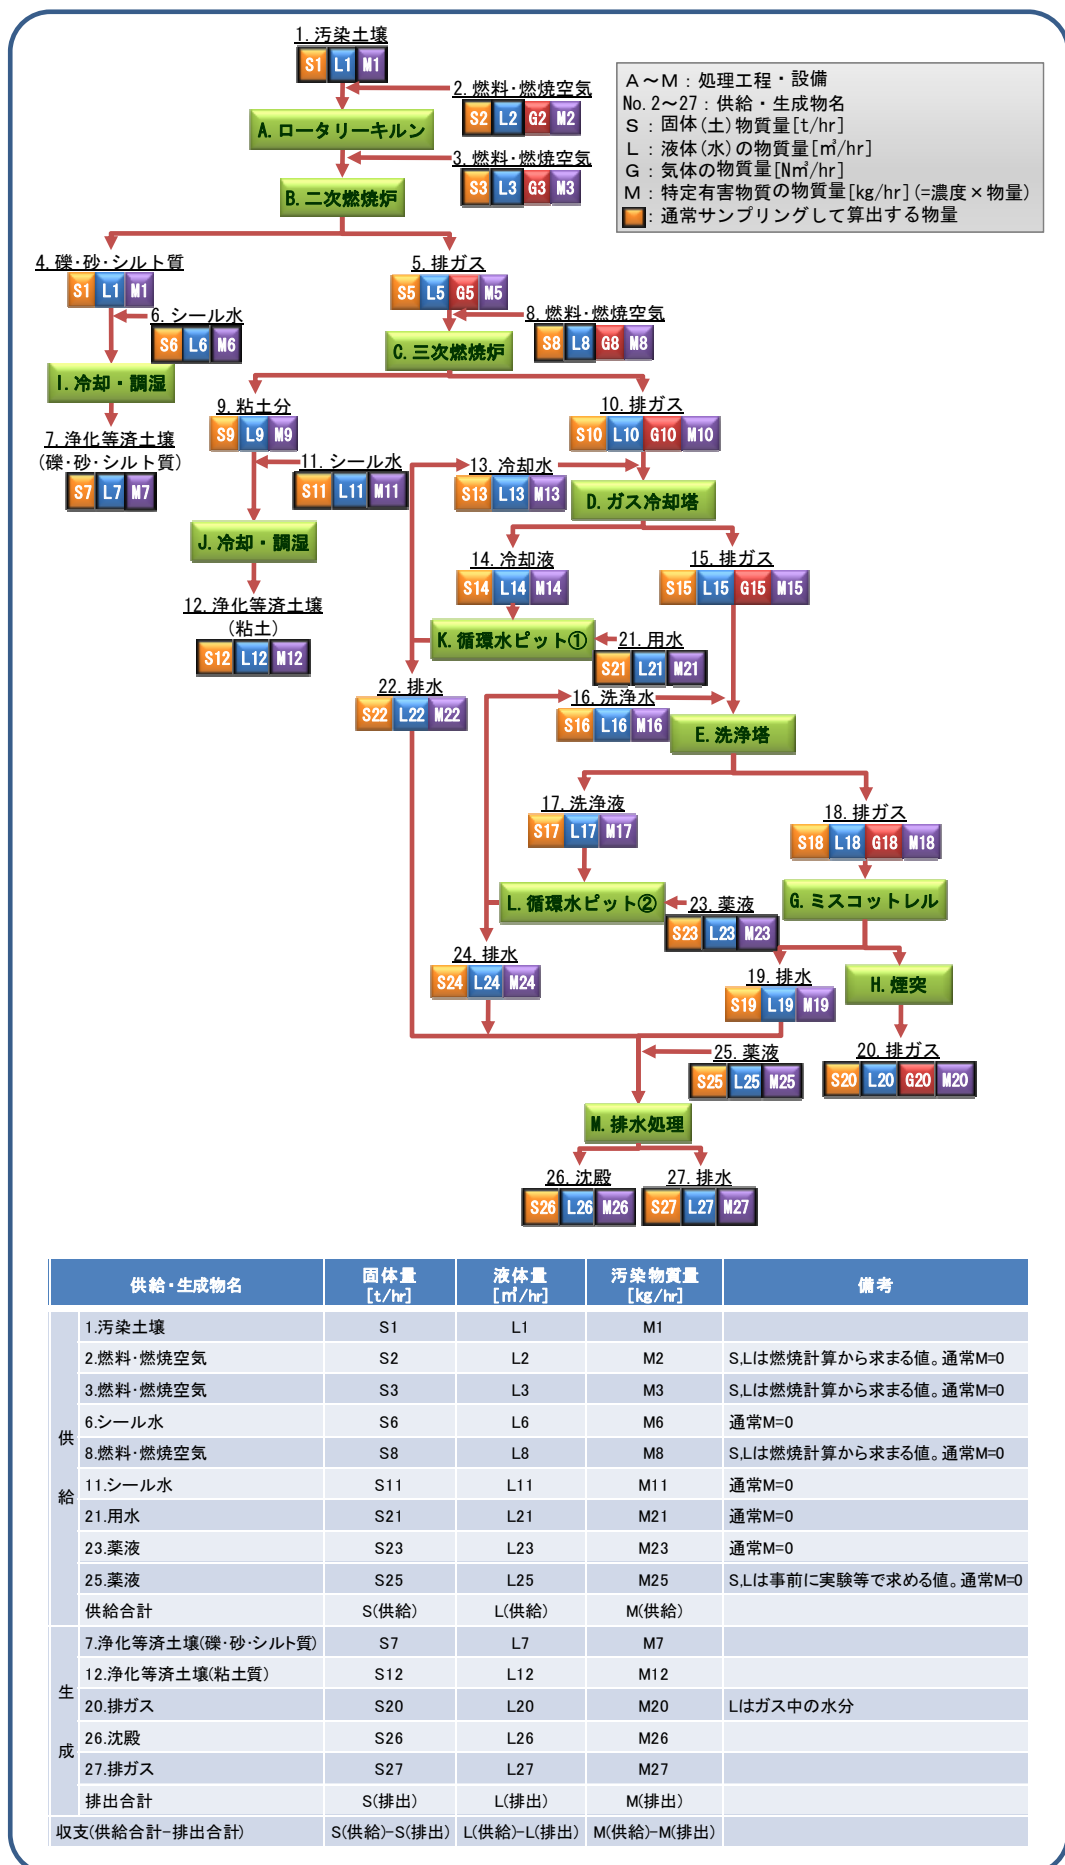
1. 汚染土壌
S1 L1 M1

2. 燃料・燃焼空気
S2 L2 G2 M2

A. ロータリーキルン

3. 燃料・燃焼空気
S3 L3 G3 M3

B. 二次燃焼炉

A～M：処理工程・設備
No. 2～27：供給・生成物名
S：固体(土)物質量[t/hr]
L：液体(水)の物質量[m³/hr]
G：気体の物質量[Nm³/hr]
M：特定有害物質の物質量[kg/hr](=濃度×物量)
■：通常サンプリングして算出する物量

4. 礫・砂・シルト質
S1 L1 M1

5. 排ガス
S5 L5 G5 M5

6. シール水
S6 L6 M6

8. 燃料・燃焼空気
S8 L8 G8 M8

I. 冷却・調湿

C. 三次燃焼炉

7. 浄化等済土壌
(礫・砂・シルト質)
S7 L7 M7

9. 粘土分
S9 L9 M9

10. 排ガス
S10 L10 G10 M10

11. シール水
S11 L11 M11

13. 冷却水
S13 L13 M13

D. ガス冷却塔

J. 冷却・調湿

14. 冷却液
S14 L14 M14

15. 排ガス
S15 L15 G15 M15

12. 浄化等済土壌
(粘土)
S12 L12 M12

K. 循環水ピット①

21. 用水
S21 L21 M21

22. 排水
S22 L22 M22

16. 洗浄水
S16 L16 M16

E. 洗浄塔

17. 洗浄液
S17 L17 M17

18. 排ガス
S18 L18 G18 M18

L. 循環水ピット②

23. 薬液
S23 L23 M23

G. ミスコットレル

24. 排水
S24 L24 M24

19. 排水
S19 L19 M19

H. 煙突

25. 薬液
S25 L25 M25

20. 排ガス
S20 L20 G20 M20

M. 排水処理

26. 沈殿
S26 L26 M26

27. 排水
S27 L27 M27

| | 供給・生成物名 | 固体量 [t/hr] | 液体量 [m³/hr] | 汚染物質量 [kg/hr] | 備考 |
|---|---|---|---|---|---|
| 供給 | 1.汚染土壌 | S1 | L1 | M1 | |
| | 2.燃料・燃焼空気 | S2 | L2 | M2 | S,Lは燃焼計算から求まる値。通常M=0 |
| | 3.燃料・燃焼空気 | S3 | L3 | M3 | S,Lは燃焼計算から求まる値。通常M=0 |
| | 6.シール水 | S6 | L6 | M6 | 通常M=0 |
| | 8.燃料・燃焼空気 | S8 | L8 | M8 | S,Lは燃焼計算から求まる値。通常M=0 |
| | 11.シール水 | S11 | L11 | M11 | 通常M=0 |
| | 21.用水 | S21 | L21 | M21 | 通常M=0 |
| | 23.薬液 | S23 | L23 | M23 | 通常M=0 |
| | 25.薬液 | S25 | L25 | M25 | S,Lは事前に実験等で求める値。通常M=0 |
| | 供給合計 | S(供給) | L(供給) | M(供給) | |
| 生成 | 7.浄化等済土壌(礫・砂・シルト質) | S7 | L7 | M7 | |
| | 12.浄化等済土壌(粘土質) | S12 | L12 | M12 | |
| | 20.排ガス | S20 | L20 | M20 | Lはガス中の水分 |
| | 26.沈殿 | S26 | L26 | M26 | |
| | 27.排ガス | S27 | L27 | M27 | |
| | 排出合計 | S(排出) | L(排出) | M(排出) | |
| 収支(供給合計-排出合計) | | S(供給)-S(排出) | L(供給)-L(排出) | M(供給)-M(排出) | |